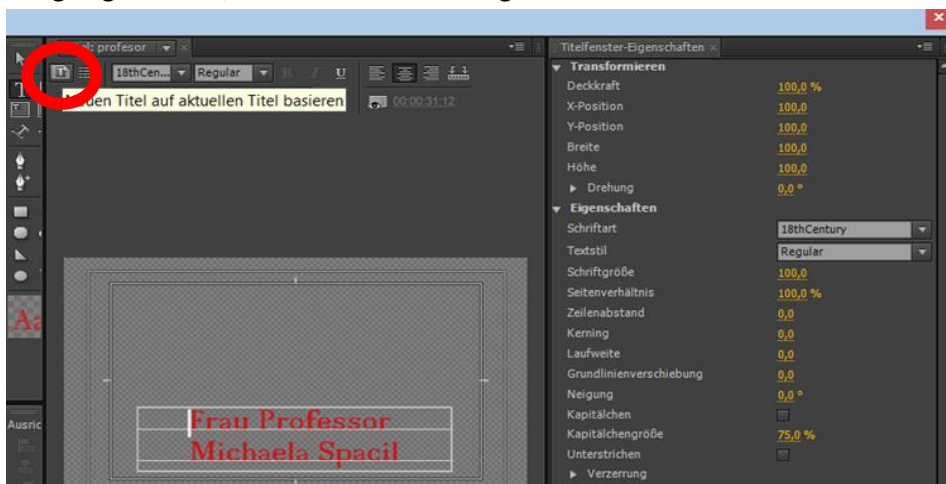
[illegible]: profesor

18thCen... Regular

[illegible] den Titel auf aktuellen Titel basieren

00:00:31:12

Aa

Ausric

Frau Professor
Michaela Spacil

Titelfenster-Eigenschaften

Transformieren

| | |
|---|---|
| Deckkraft | 100,0 % |
| X-Position | 100,0 |
| Y-Position | 100,0 |
| Breite | 100,0 |
| Höhe | 100,0 |
| Drehung | 0,0 ° |

Eigenschaften

| | |
|---|---|
| Schriftart | 18thCentury |
| Textstil | Regular |
| Schriftgröße | 100,0 |
| Seitenverhältnis | 100,0 % |
| Zeilenabstand | 0,0 |
| Kerning | 0,0 |
| Laufweite | 0,0 |
| Grundlinienverschiebung | 0,0 |
| Neigung | 0,0 ° |
| Kapitälchen | |
| Kapitälchengröße | 75,0 % |
| Unterstrichen | |
| Verzerrung | |